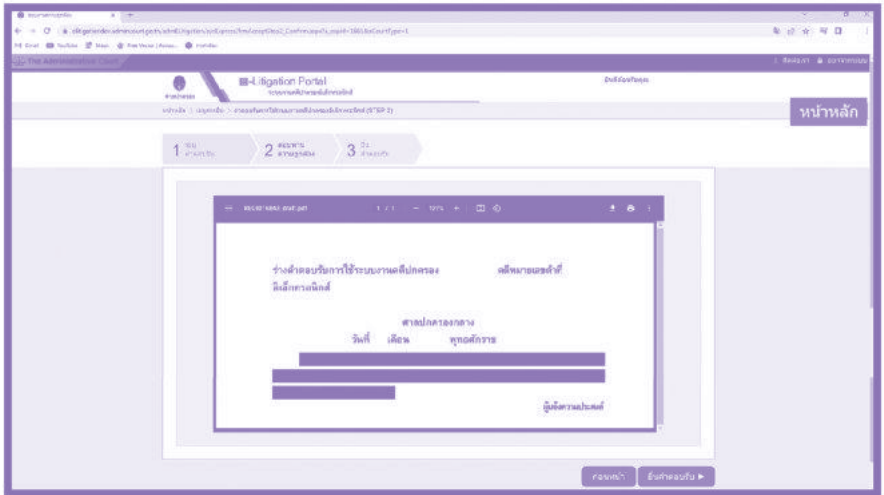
The Administrative Court

E-Litigation Portal

หน้าหลัก

1
2
3

ร่างคำตอบรับการใช้ระบบงานคดีปกครอง คดีหมายเลขดำที่
อิเล็กทรอนิกส์

ศาลปกครองกลาง
วันที่ เดือน พุทธศักราช

ผู้แจ้งความประสงค์

ก่อนหน้า
ยืนยันคำตอบรับ ▶